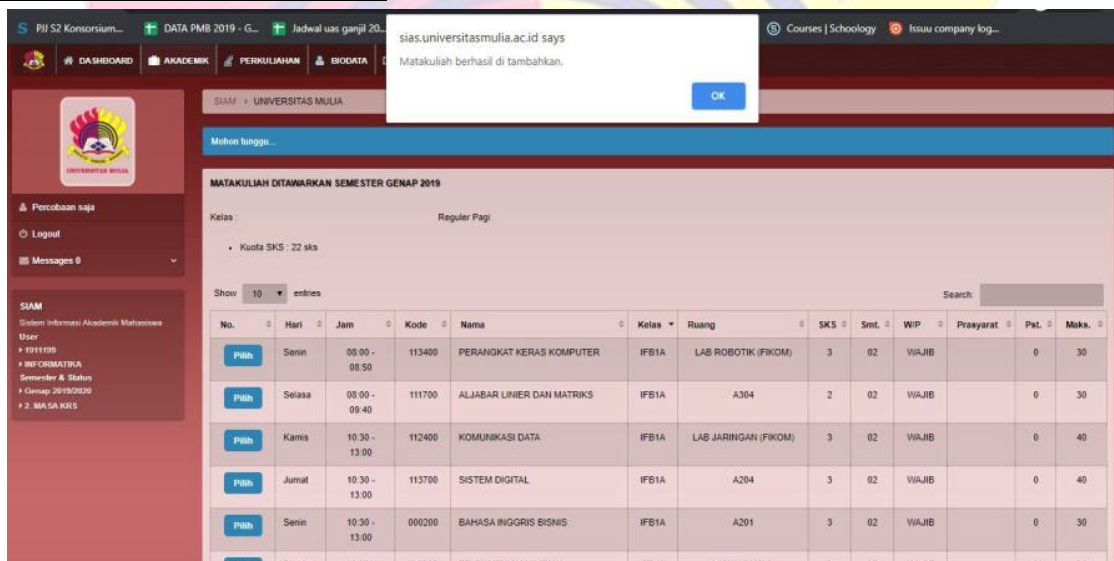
PJJ S2 Konsorsium... DATA PMB 2019 - G... Jadwal uas ganjil 20... Courses | Schoology Issuu company log...

sias.universitasmulia.ac.id says
Matakuliah berhasil di tambahkan.
OK

DASHBOARD AKADEMIK PERKULIAHAN BIODATA

UNIVERSITAS MULIA

Percobaan saja
Logout
Messages 0

SIAM
Sistem Informasi Akademik Mahasiswa
User
▸ 1011199
▸ INFORMATIKA
Semester & Status
▸ Genap 2019/2020
▸ 2. MASA KRS

SIAM > UNIVERSITAS MULIA

Mohon tunggu...

MATAKULIAH DITAWARKAN SEMESTER GENAP 2019

Kelas : Reguler Pagi

• Kuota SKS : 22 sks

Show 10 entries

Search:

| No. | Hari | Jam | Kode | Nama | Kelas | Ruang | SKS | Smt. | W/P | Prasyarat | Pst. | Maks. |
|---|---|---|---|---|---|---|---|---|---|---|---|---|
| Pilih | Senin | 08:00 - 08:50 | 113400 | PERANGKAT KERAS KOMPUTER | IFB1A | LAB ROBOTIK (FIKOM) | 3 | 02 | WAJIB | | 0 | 30 |
| Pilih | Selasa | 08:00 - 09:40 | 111700 | ALJABAR LINIER DAN MATRIKS | IFB1A | A304 | 2 | 02 | WAJIB | | 0 | 30 |
| Pilih | Kamis | 10:30 - 13:00 | 112400 | KOMUNIKASI DATA | IFB1A | LAB JARINGAN (FIKOM) | 3 | 02 | WAJIB | | 0 | 40 |
| Pilih | Jumat | 10:30 - 13:00 | 113700 | SISTEM DIGITAL | IFB1A | A204 | 3 | 02 | WAJIB | | 0 | 40 |
| Pilih | Senin | 10:30 - 13:00 | 000200 | BAHASA INGGRIS BISNIS | IFB1A | A201 | 3 | 02 | WAJIB | | 0 | 30 |